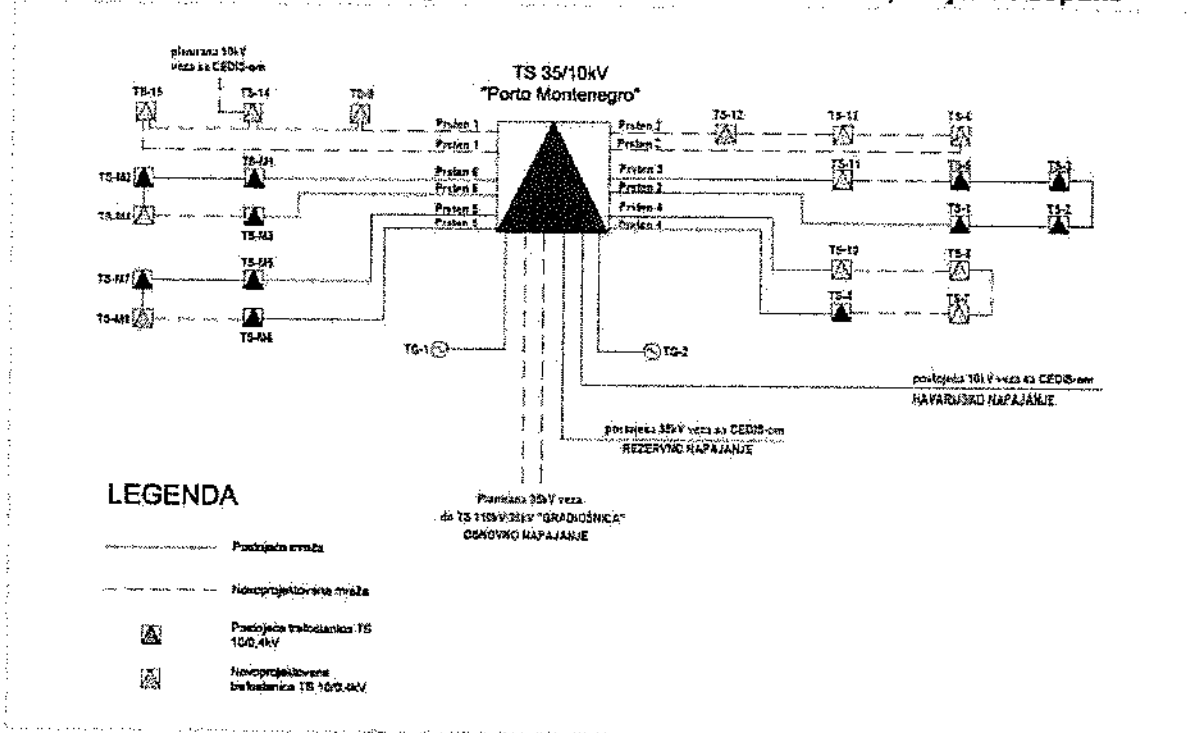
planirana 10kV veza sa CEDIS-om

TS 35/10kV
"Porto Montenegro"

TS-15
TS-14
TS-8
TS-M2
TS-M1
TS-M4
TS-M3
TS-M7
TS-M5
TS-M8
TS-M6

Prsten 1
Prsten 1
Prsten 6
Prsten 6
Prsten 5
Prsten 5

Prsten 1
Prsten 1
Prsten 3
Prsten 2
Prsten 4
Prsten 4

TS-12
TS-13
TS-6
TS-11
TS-5
TS-3
TS-1
TS-2
TS-10
TS-9
TS-4
TS-7

TG-1
TG-2

postojeća 10kV veza sa CEDIS-om
HAVARIJSKO NAPAJANJE

postojeća 35kV veza sa CEDIS-om
REZERVNO NAPAJANJE

Planirana 35kV veza
do TS 110kV/35kV "GRADIOŠNICA"
OSNOVNO NAPAJANJE

LEGENDA

Postojeća mreža

Novoprojektovana mreža

Postojeća trafostanica TS 10/0,4kV

Novoprojektovana trafostanica TS 10/0,4kV